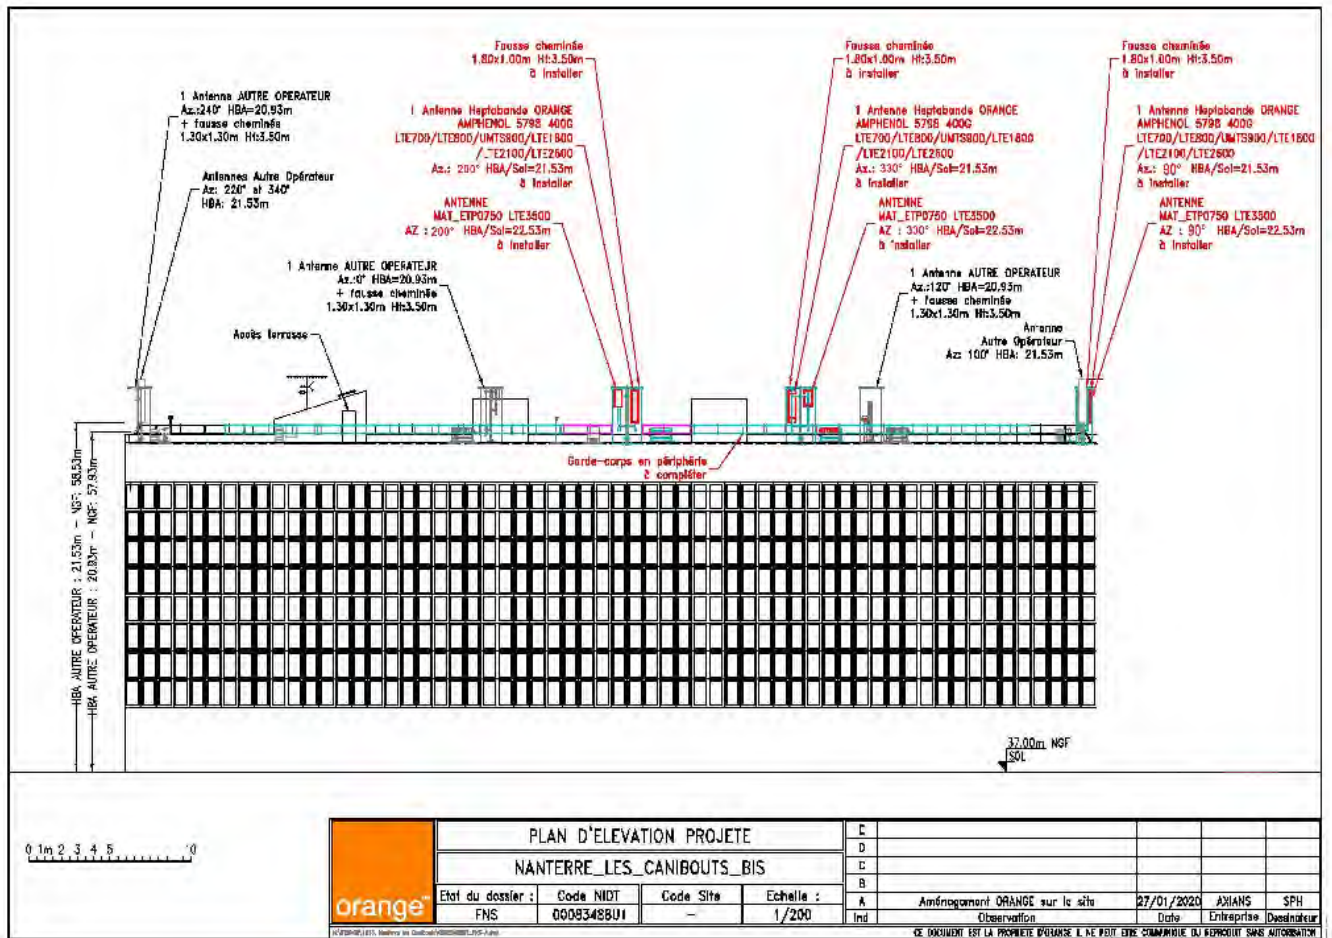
Fausse cheminée
1.80x1.00m Ht:3.50m
à installer

Fausse cheminée
1.80x1.00m Ht:3.50m
à installer

Fausse cheminée
1.80x1.00m Ht:3.50m
à installer

1 Antenne AUTRE OPERATEUR
Az.:240° HBA=20.93m
+ fausse cheminée
1.30x1.30m Ht:3.50m

1 Antenne Heptabande ORANGE
AMPHENOL 5798 400G
LTE700/LTE800/UMTS900/LTE1800
/LTE2100/LTE2600
Az.: 200° HBA/Sol=21.53m
à installer

1 Antenne Heptabande ORANGE
AMPHENOL 5798 400G
LTE700/LTE800/UMTS900/LTE1800
/LTE2100/LTE2600
Az.: 330° HBA/Sol=21.53m
à installer

1 Antenne Heptabande ORANGE
AMPHENOL 5798 400G
LTE700/LTE800/UMTS900/LTE1800
/LTE2100/LTE2600
Az.: 90° HBA/Sol=21.53m
à installer

Antennes Autre Opérateur
Az: 220° et 340°
HBA: 21.53m

ANTENNE
MAT_ETP0750 LTE3500
AZ : 200° HBA/Sol=22.53m
à installer

ANTENNE
MAT_ETP0750 LTE3500
AZ : 330° HBA/Sol=22.53m
à installer

ANTENNE
MAT_ETP0750 LTE3500
AZ : 90° HBA/Sol=22.53m
à installer

1 Antenne AUTRE OPERATEUR
Az.:0° HBA=20.93m
+ fausse cheminée
1.30x1.30m Ht:3.50m

1 Antenne AUTRE OPERATEUR
Az.:120° HBA=20.93m
+ fausse cheminée
1.30x1.30m Ht:3.50m

Accès terrasse

Antenne
Autre Opérateur
Az: 100° HBA: 21.53m

Garde-corps en périphérie
à compléter

HBA AUTRE OPERATEUR : 21.53m - NGF: 58.53m
HBA AUTRE OPERATEUR : 20.93m - NGF: 57.93m

37.00m NGF
SOL

0 1m 2 3 4 5 10

orange

PLAN D'ELEVATION PROJETE
NANTERRE_LES_CANIBOUTS_BIS

| Etat du dossier : | Code NIDT | Code Site | Echelle : |
|---|---|---|---|
| FNS | 00083488U1 | – | 1/200 |

| | | | | |
|---|---|---|---|---|
| E | | | | |
| D | | | | |
| C | | | | |
| B | | | | |
| A | Aménagement ORANGE sur le site | 27/01/2020 | AXIANS | SPH |
| Ind | Observation | Date | Entreprise | Dessinateur |

CE DOCUMENT EST LA PROPRIETE D'ORANGE IL NE PEUT ETRE COMMUNIQUE OU REPRODUIT SANS AUTORISATION

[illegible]